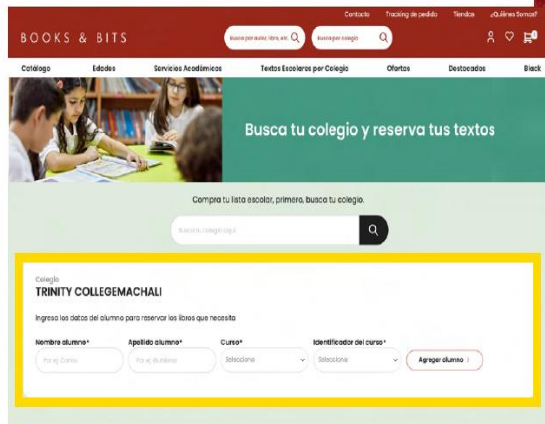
Contacto Tracking de pedido Tiendas ¿Quiénes Somos?

BOOKS & BITS

Busca por autor, libro, etc.

Busca por colegio

Catálogo Edades Servicios Académicos Textos Escolares por Colegio Ofertas Destacados Black

Busca tu colegio y reserva tus textos

Compra tu lista escolar, primero, busca tu colegio.

Busca tu colegio aquí

Colegio
TRINITY COLLEGEMACHALI

Ingresa los datos del alumno para reservar los libros que necesita

Nombre alumno*
Por ej. Carlos

Apellido alumno*
Por ej. Muñoz

Curso*
Selecciona

Identificador del curso*
Selecciona

Agregar alumno